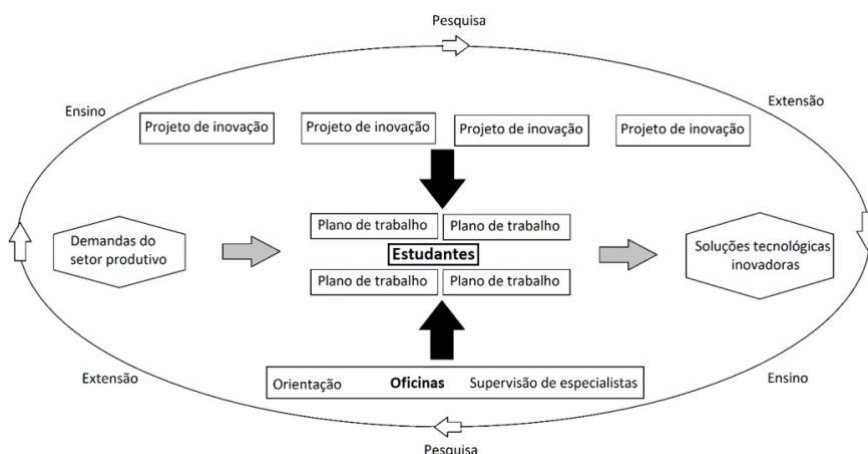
Pesquisa

Ensino

Extensão

Projeto de inovação

Projeto de inovação

Projeto de inovação

Projeto de inovação

Demandas do setor produtivo

Plano de trabalho

Plano de trabalho

Estudantes

Plano de trabalho

Plano de trabalho

Soluções tecnológicas inovadoras

Extensão

Ensino

Orientação

Oficinas

Supervisão de especialistas

Pesquisa